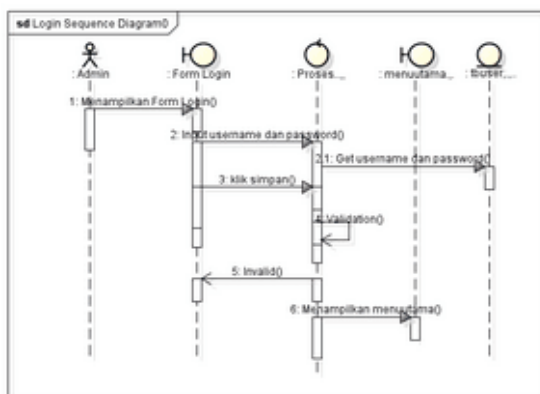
sd Login Sequence Diagram0

: Admin

: Form Login

: Proses_

: menuutama_

: tbuser_

1: Menampilkan Form Login()

2: Input username dan password()

2.1: Get username dan password()

3: klik simpan()

4: Validation()

5: Invalid()

6: Menampilkan menuutama()